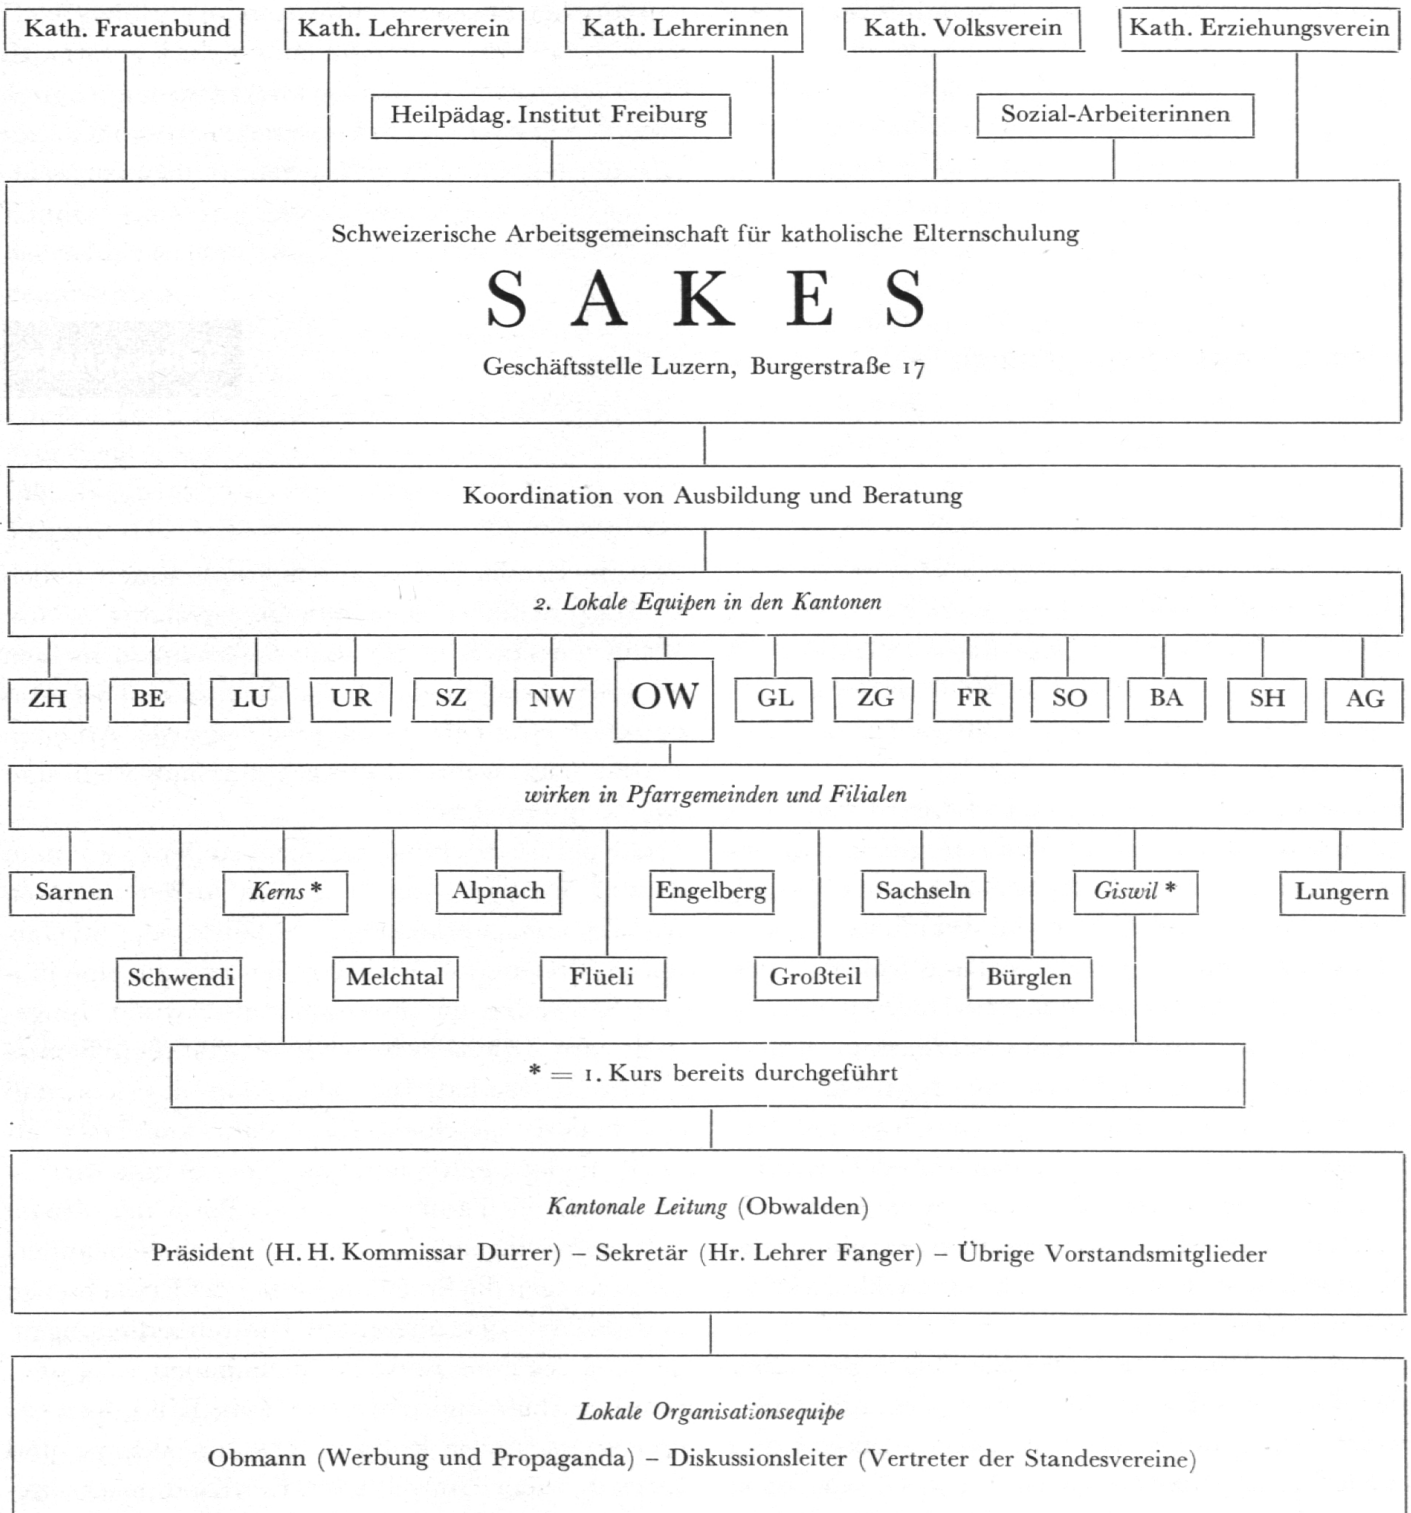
Kath. Frauenbund

Kath. Lehrerverein

Kath. Lehrerinnen

Kath. Volksverein

Kath. Erziehungsverein

Heilpädag. Institut Freiburg

Sozial-Arbeiterinnen

Schweizerische Arbeitsgemeinschaft für katholische Elternschulung

SAKES

Geschäftsstelle Luzern, Burgerstraße 17

Koordination von Ausbildung und Beratung

*2. Lokale Equipen in den Kantonen*

ZH BE LU UR SZ NW OW GL ZG FR SO BA SH AG

*wirken in Pfarrgemeinden und Filialen*

Sarnen

Schwendi

*Kerns* *

Melchtal

Alpnach

Flüeli

Engelberg

Großteil

Sachseln

Bürglen

*Giswil* *

Lungern

* = 1. Kurs bereits durchgeführt

*Kantonale Leitung* (Obwalden)

Präsident (H. H. Kommissar Durrer) – Sekretär (Hr. Lehrer Fanger) – Übrige Vorstandsmitglieder

*Lokale Organisationsequipe*

Obmann (Werbung und Propaganda) – Diskussionsleiter (Vertreter der Standesvereine)